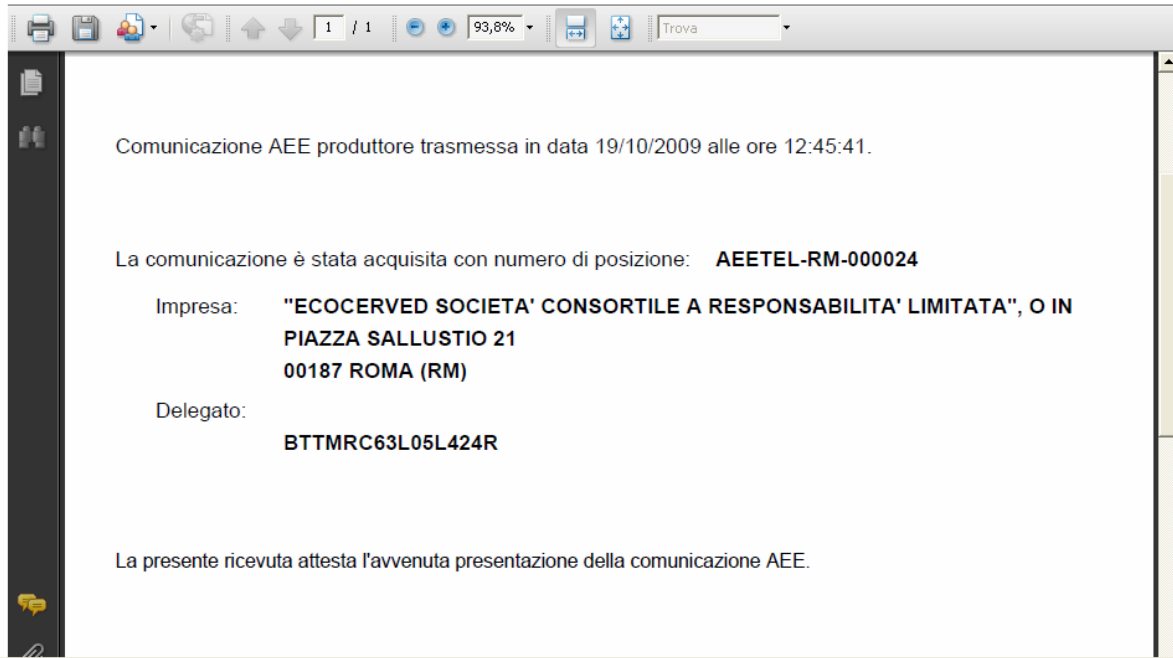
1 / 1 93,8% Trova

Comunicazione AEE produttore trasmessa in data 19/10/2009 alle ore 12:45:41.

La comunicazione è stata acquisita con numero di posizione: **AEETEL-RM-000024**

Impresa: **"ECOCERVED SOCIETA' CONSORTILE A RESPONSABILITA' LIMITATA", O IN PIAZZA SALLUSTIO 21 00187 ROMA (RM)**

Delegato:

**BTTMRC63L05L424R**

La presente ricevuta attesta l'avvenuta presentazione della comunicazione AEE.